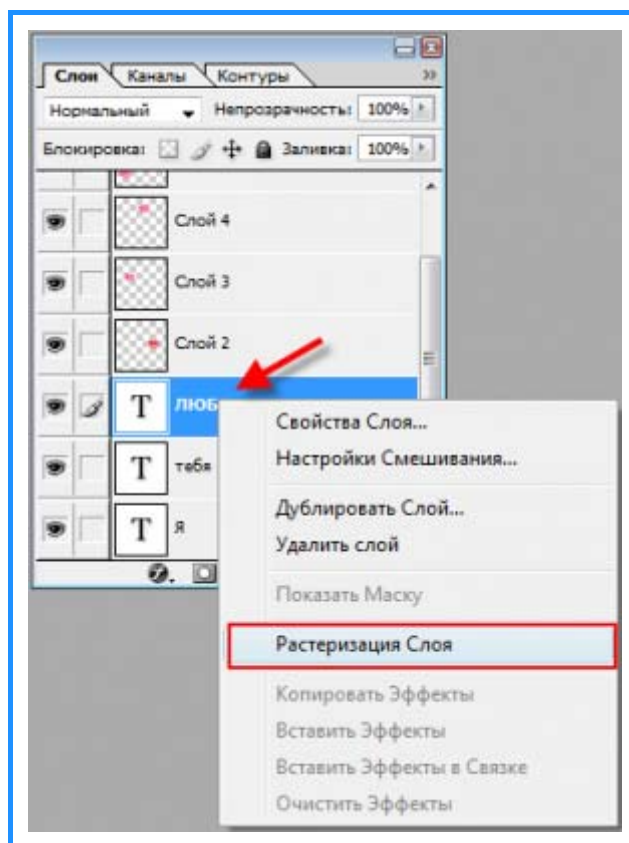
Слои Каналы Контуры

Нормальный Непрозрачность: 100%

Блокировка: Заливка: 100%

Слой 4

Слой 3

Слой 2

T люб

T тебя

T я

Свойства Слоя...

Настройки Смешивания...

Дублировать Слой...

Удалить слой

Показать Маску

Растеризация Слоя

Копировать Эффекты

Вставить Эффекты

Вставить Эффекты в Связке

Очистить Эффекты